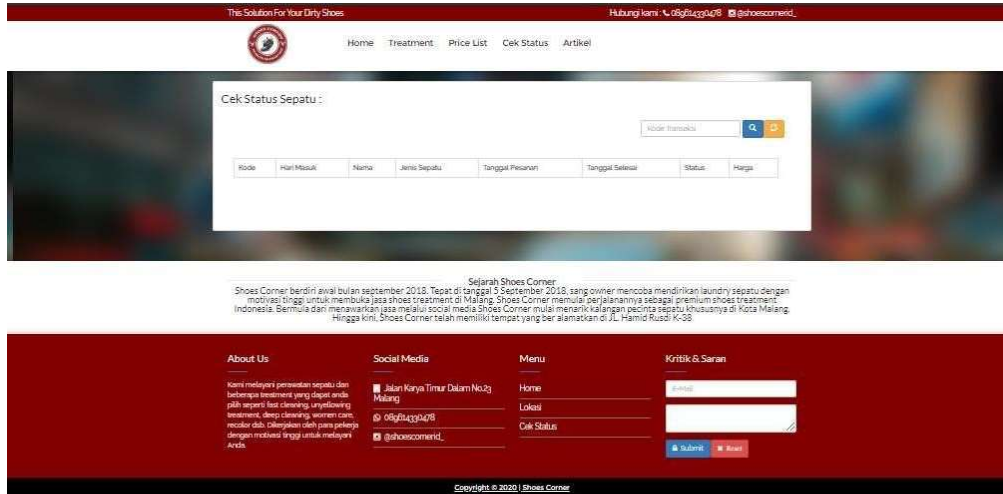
This Solution For Your Dirty Shoes

Hubungi kami : 089614330478 @shoescornerid_

Home Treatment Price List Cek Status Artikel

Cek Status Sepatu :

Kode transaksi

| Kode | Hari Masuk | Nama | Jenis Sepatu | Tanggal Pesanan | Tanggal Selesai | Status | Harga |
|---|---|---|---|---|---|---|---|

Sejarah Shoes Corner
Shoes Corner berdiri awal bulan september 2018. Tepat di tanggal 5 September 2018, sang owner mencoba mendirikan laundry sepatu dengan motivasi tinggi untuk membuka jasa shoes treatment di Malang. Shoes Corner memulai perjalanannya sebagai premium shoes treatment Indonesia. Bermula dari menawarkan jasa melalui social media Shoes Corner mulai menarik kalangan pecinta sepatu khususnya di Kota Malang. Hingga kini, Shoes Corner telah memiliki tempat yang ber alamatkan di JL. Hamid Rusdi K-38

About Us

Kami melayani perawatan sepatu dan beberapa treatment yang dapat anda pilih seperti fast cleaning, unyellowing treatment, deep cleaning, women care, recolor dsb. Dikerjakan oleh para pekerja dengan motivasi tinggi untuk melayani Anda.

Social Media

Jalan Karya Timur Dalam No.23 Malang

089614330478

@shoescornerid_

Menu

Home

Lokasi

Cek Status

Kritik & Saran

E-mail

Submit Reset

Copyright © 2020 | Shoes Corner